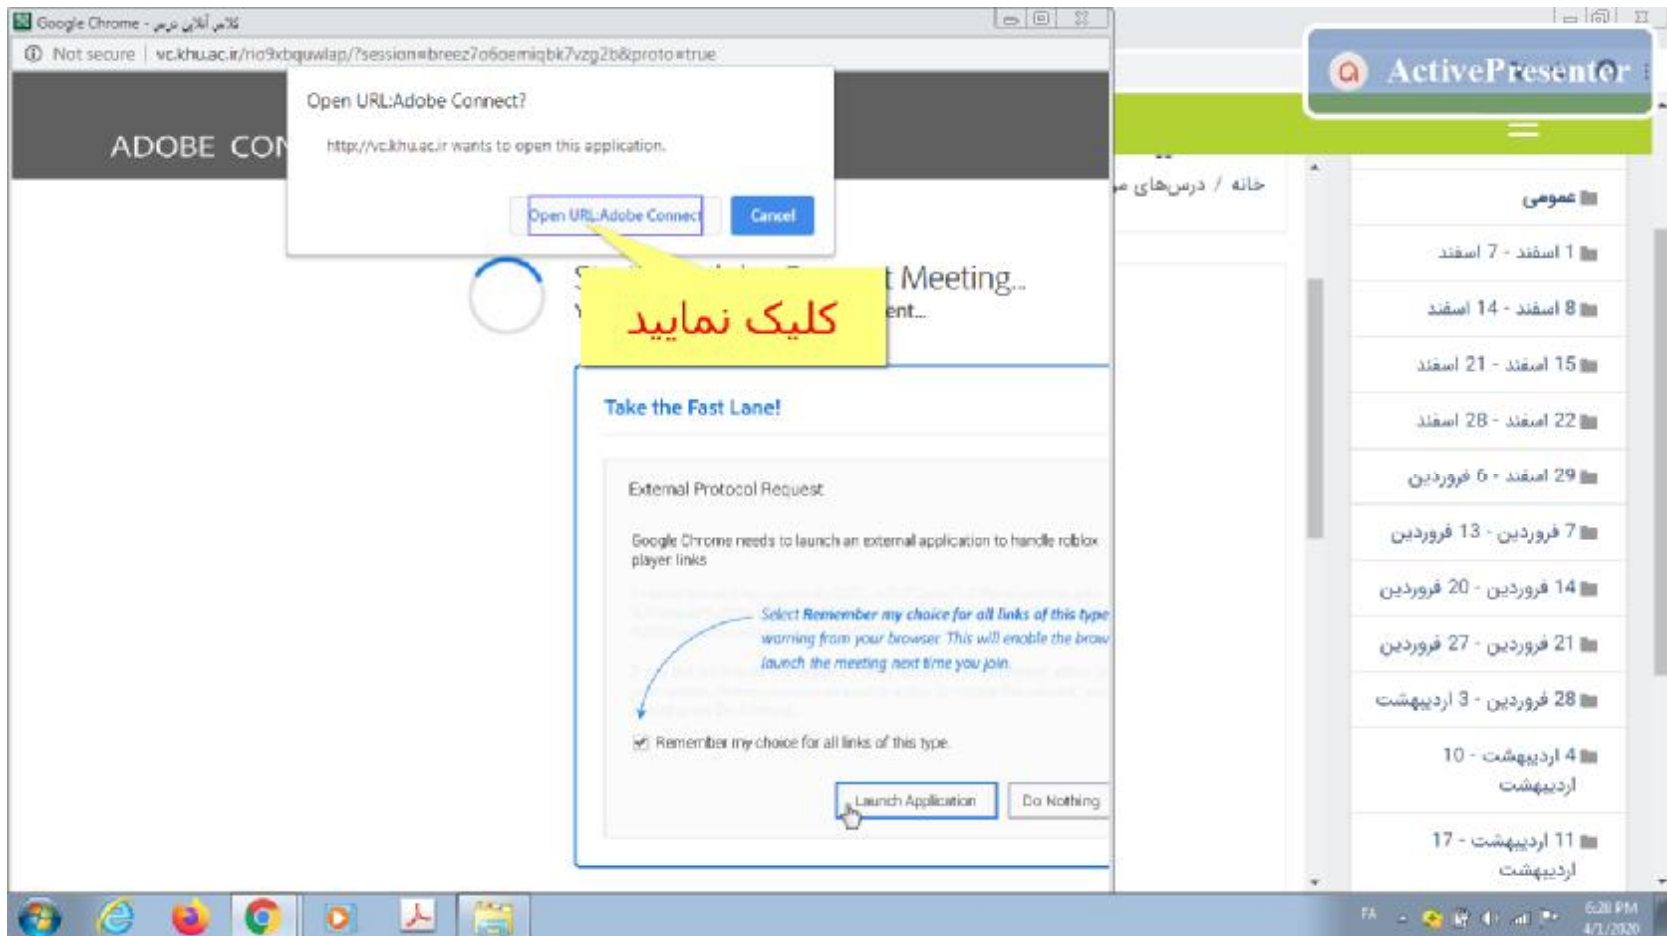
Google Chrome - کلاس آنلاین درس

Not secure | vc.khu.ac.ir/rio9xbquwlap/?session=breez7o6oemiqbk7vzg2b&proto=true

ActivePresenter

ADOBE CON

Open URL:Adobe Connect?

http://vc.khu.ac.ir wants to open this application.

Open URL:Adobe Connect | Cancel

t Meeting...

ent...

کلیک نمایید

Take the Fast Lane!

External Protocol Request

Google Chrome needs to launch an external application to handle roblox player links

Select Remember my choice for all links of this type warning from your browser. This will enable the brow launch the meeting next time you join.

Remember my choice for all links of this type

Launch Application | Do Nothing

خانه / درس‌های م

عمومی

1 اسفند - 7 اسفند

8 اسفند - 14 اسفند

15 اسفند - 21 اسفند

22 اسفند - 28 اسفند

29 اسفند - 6 فروردین

7 فروردین - 13 فروردین

14 فروردین - 20 فروردین

21 فروردین - 27 فروردین

28 فروردین - 3 اردیبهشت

4 اردیبهشت - 10 اردیبهشت

11 اردیبهشت - 17 اردیبهشت

FA 6:28 PM 4/1/2020